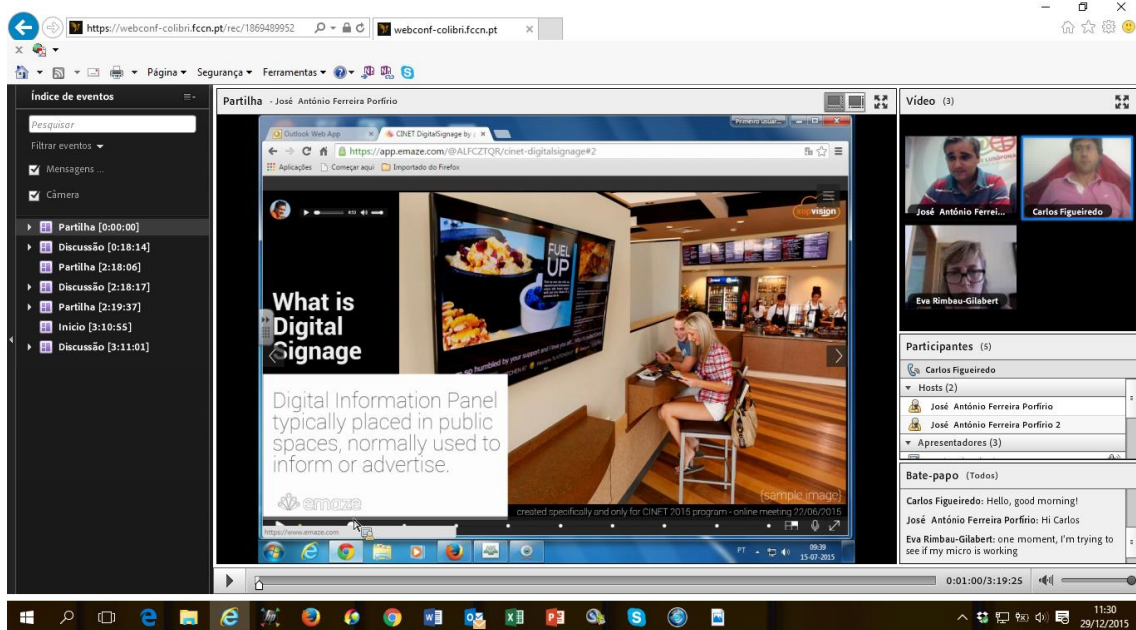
https://webconf-colibri.fccn.pt/rec/1869489952
webconf-colibri.fccn.pt

Página ▾ Segurança ▾ Ferramentas ▾

Índice de eventos
Pesquisar
Filtrar eventos
Mensagens ...
Câmera

Partilha [0:00:00]
Discussão [0:18:14]
Partilha [2:18:06]
Discussão [2:18:17]
Partilha [2:19:37]
Inicio [3:10:55]
Discussão [3:11:01]

Partilha - José António Ferreira Porfírio

Outlook Web App
CINET DigitalSignage by
https://app.emaze.com/@ALFCZTQR/cinet-digitalsignage#2
Aplicações
Começar aqui
Importado do Firefox

What is Digital Signage

Digital Information Panel typically placed in public spaces, normally used to inform or advertise.

emaze

{sample image}
created specifically and only for CINET 2015 program - online meeting 22/06/2015

FUEL UP

https://www.emaze.com/

PT
09:39
15-07-2015

Vídeo (3)
José António Ferrei...
Carlos Figueiredo
Eva Rimbau-Gilabert

Participantes (5)
Carlos Figueiredo
Hosts (2)
José António Ferreira Porfírio
José António Ferreira Porfírio 2
Apresentadores (3)

Bate-papo (Todos)
Carlos Figueiredo: Hello, good morning!
José António Ferreira Porfírio: Hi Carlos
Eva Rimbau-Gilabert: one moment, I'm trying to see if my micro is working

0:01:00/3:19:25

11:30
29/12/2015